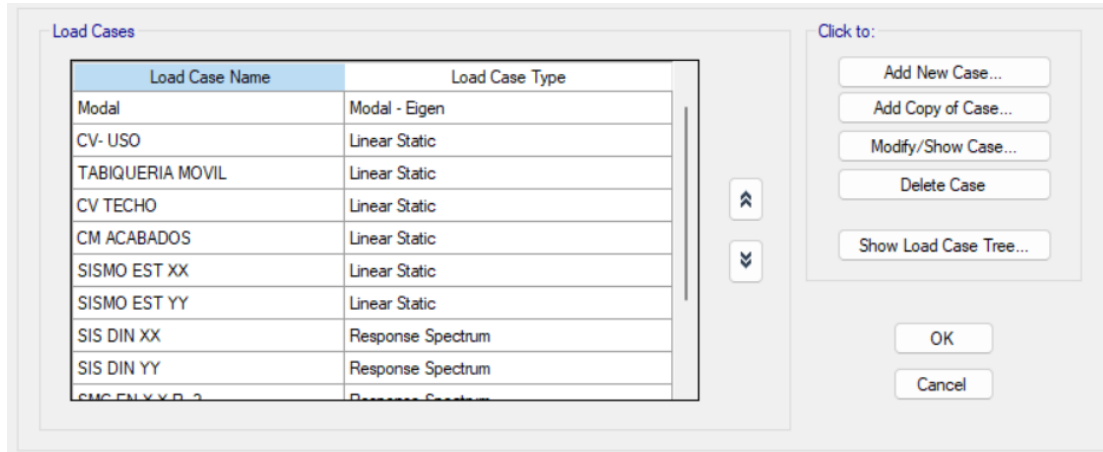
Load Cases

| Load Case Name | Load Case Type |
|---|---|
| Modal | Modal - Eigen |
| CV- USO | Linear Static |
| TABIQUERIA MOVIL | Linear Static |
| CV TECHO | Linear Static |
| CM ACABADOS | Linear Static |
| SISMO EST XX | Linear Static |
| SISMO EST YY | Linear Static |
| SIS DIN XX | Response Spectrum |
| SIS DIN YY | Response Spectrum |
| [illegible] | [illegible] |

Click to:

Add New Case...

Add Copy of Case...

Modify/Show Case...

Delete Case

Show Load Case Tree...

OK

Cancel